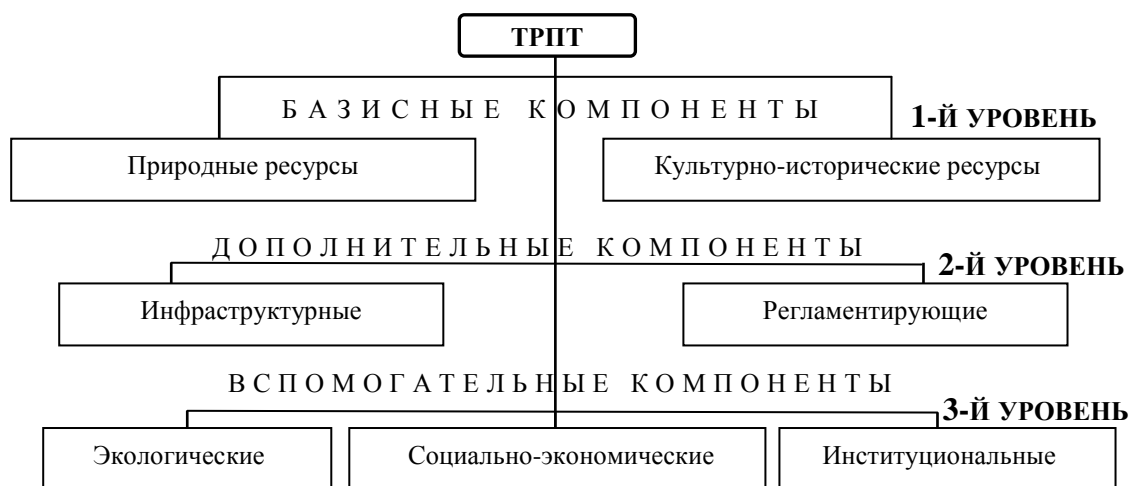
ТРПТ

БАЗИСНЫЕ КОМПОНЕНТЫ

1-Й УРОВЕНЬ

Природные ресурсы

Культурно-исторические ресурсы

ДОПОЛНИТЕЛЬНЫЕ КОМПОНЕНТЫ

2-Й УРОВЕНЬ

Инфраструктурные

Регламентирующие

ВСПОМОГАТЕЛЬНЫЕ КОМПОНЕНТЫ

3-Й УРОВЕНЬ

Экологические

Социально-экономические

Институциональные